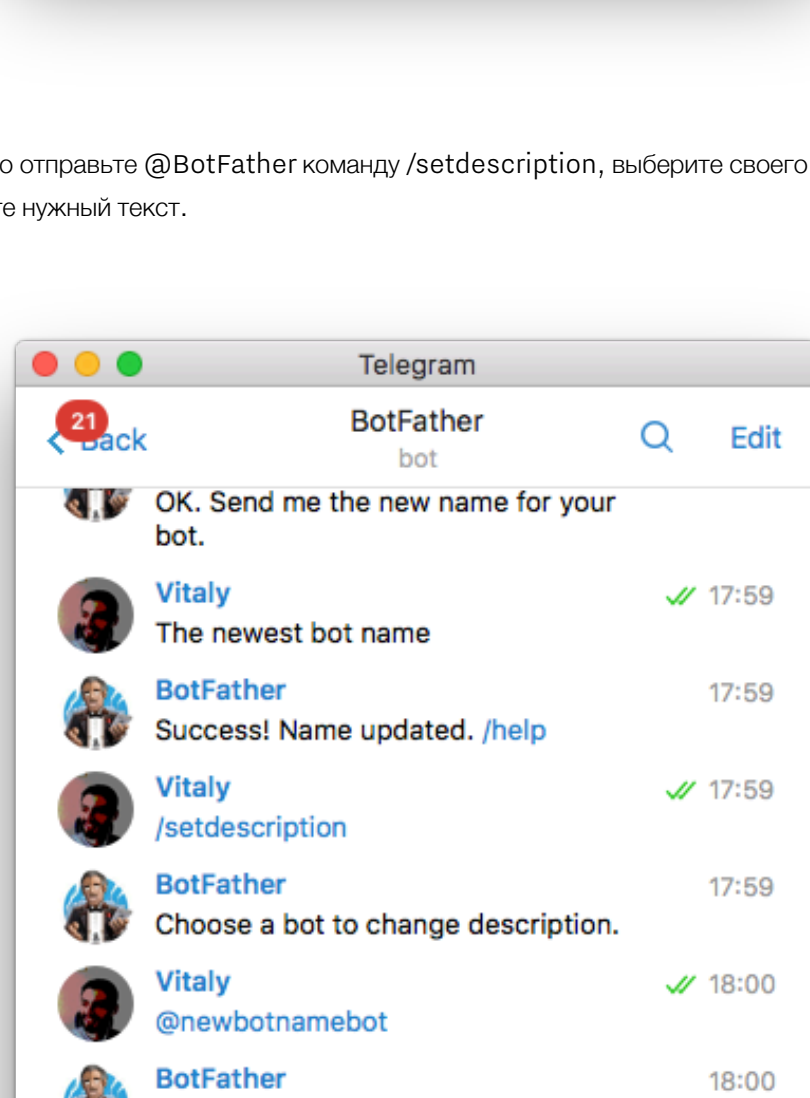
о отправьте @BotFather команду /setdescription, выберите своего те нужный текст.

Telegram

21 Back

BotFather
bot

Edit

OK. Send me the new name for your bot.

Vitaly 17:59
The newest bot name

BotFather 17:59
Success! Name updated. /help

Vitaly 17:59
/setdescription

BotFather 17:59
Choose a bot to change description.

Vitaly 18:00
@newbotnamebot

BotFather 18:00